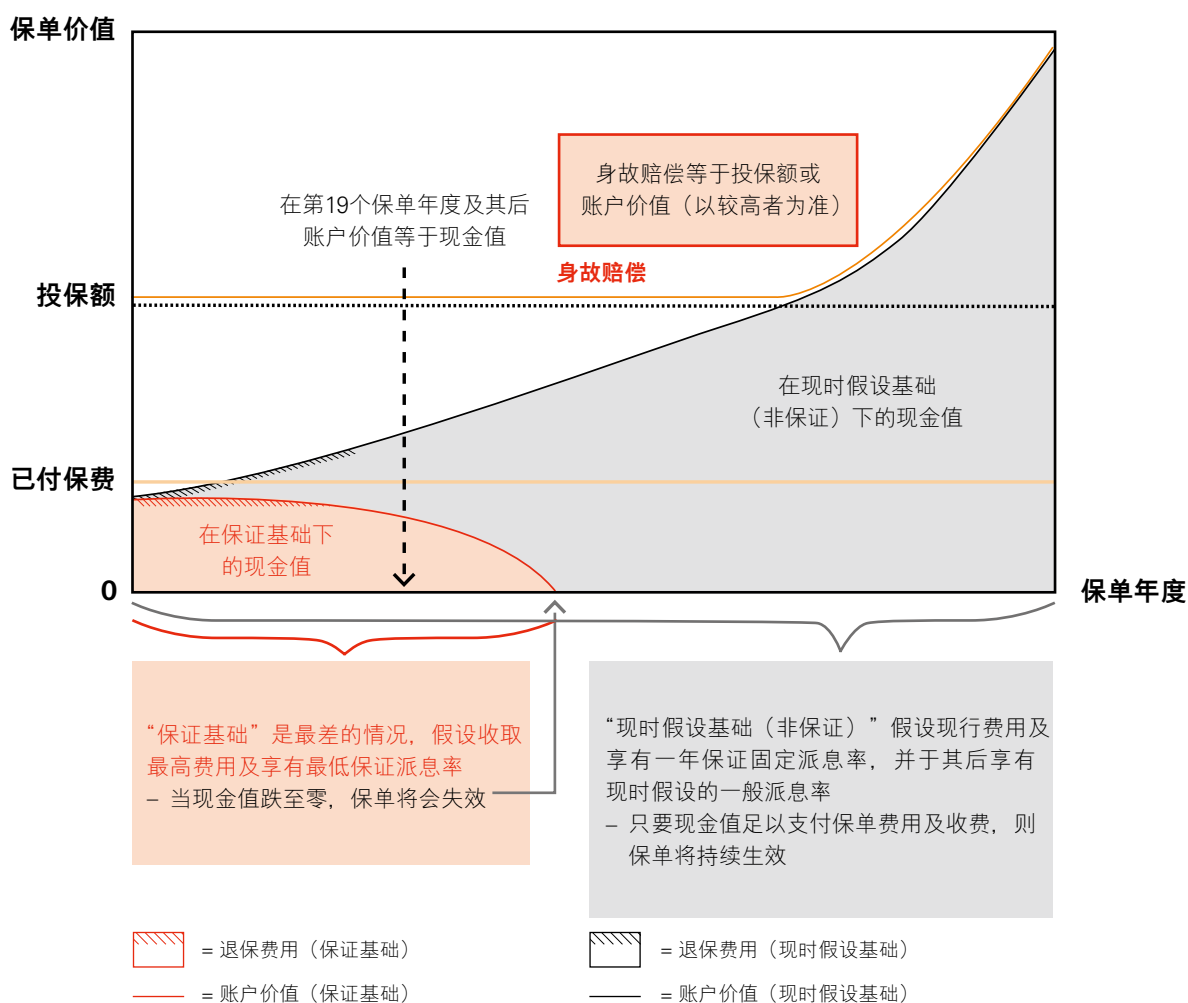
保单价值

身故赔偿等于投保额或账户价值（以较高者为准）

在第19个保单年度及其后账户价值等于现金值

身故赔偿

投保额

在现时假设基础（非保证）下的现金值

已付保费

在保证基础下的现金值

0

保单年度

“保证基础”是最差的情况，假设收取最高费用及享有最低保证派息率
– 当现金值跌至零，保单将会失效

“现时假设基础（非保证）”假设现行费用及享有一年保证固定派息率，并于其后享有现时假设的一般派息率
– 只要现金值足以支付保单费用及收费，则保单将持续生效

= 退保费用（保证基础）

= 退保费用（现时假设基础）

= 账户价值（保证基础）

= 账户价值（现时假设基础）